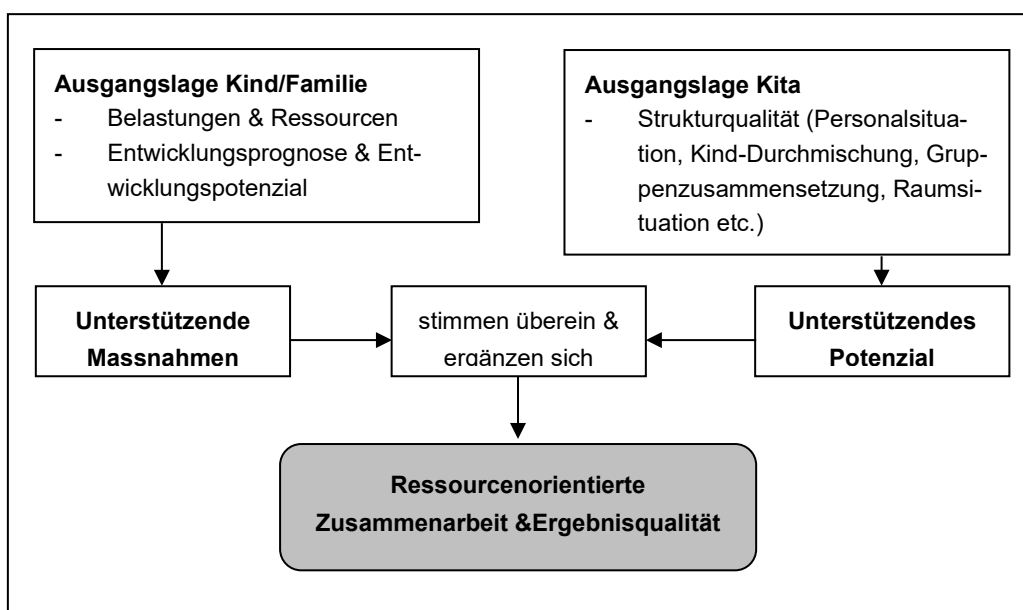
**Ausgangslage Kind/Familie**
- Belastungen & Ressourcen
- Entwicklungsprognose & Entwicklungspotenzial

**Ausgangslage Kita**
- Strukturqualität (Personalsituation, Kind-Durchmischung, Gruppenzusammensetzung, Raumsituation etc.)

**Unterstützende Massnahmen**

stimmen überein & ergänzen sich

**Unterstützendes Potenzial**

**Ressourcenorientierte Zusammenarbeit &Ergebnisqualität**